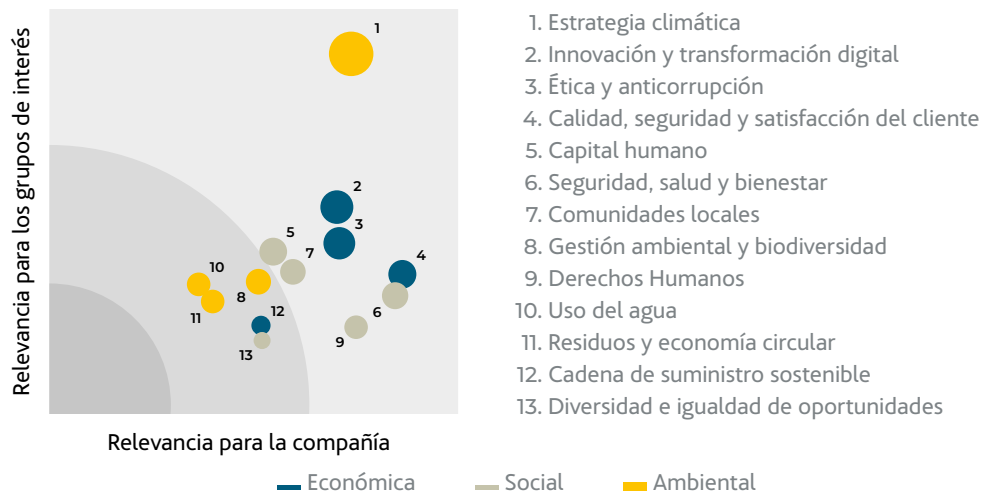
Relevancia para los grupos de interés

1
2
3
4
5
6
7
8
9
10
11
12
13

Relevancia para la compañía

1. Estrategia climática
2. Innovación y transformación digital
3. Ética y anticorrupción
4. Calidad, seguridad y satisfacción del cliente
5. Capital humano
6. Seguridad, salud y bienestar
7. Comunidades locales
8. Gestión ambiental y biodiversidad
9. Derechos Humanos
10. Uso del agua
11. Residuos y economía circular
12. Cadena de suministro sostenible
13. Diversidad e igualdad de oportunidades

Económica Social Ambiental